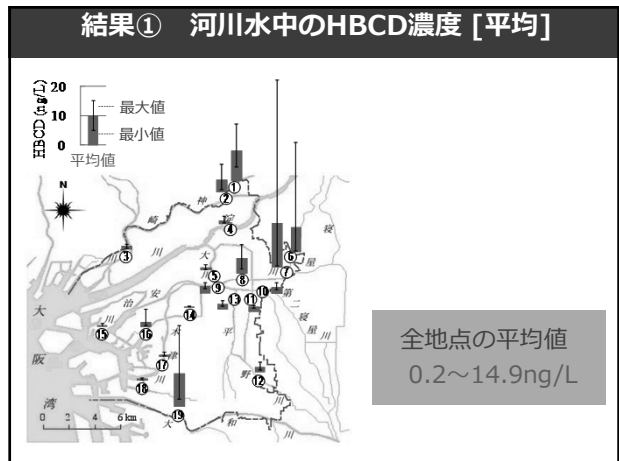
結果①　河川水中のHBCD濃度 [平均]

HBCD (ng/L)
20
10
0
最大値
最小値
平均値

N

①
②
③
④
⑤
⑥
⑦
⑧
⑨
⑩
⑪
⑫
⑬
⑭
⑮
⑯
⑰
⑱
⑲

神
崎
川
淀
大
川
安
治
川
大
阪
湾
寝
屋
川
第
二
寝
屋
川
平
野
川
大
和
川
木
津
川

0　2　4　6 km

全地点の平均値
0.2～14.9ng/L